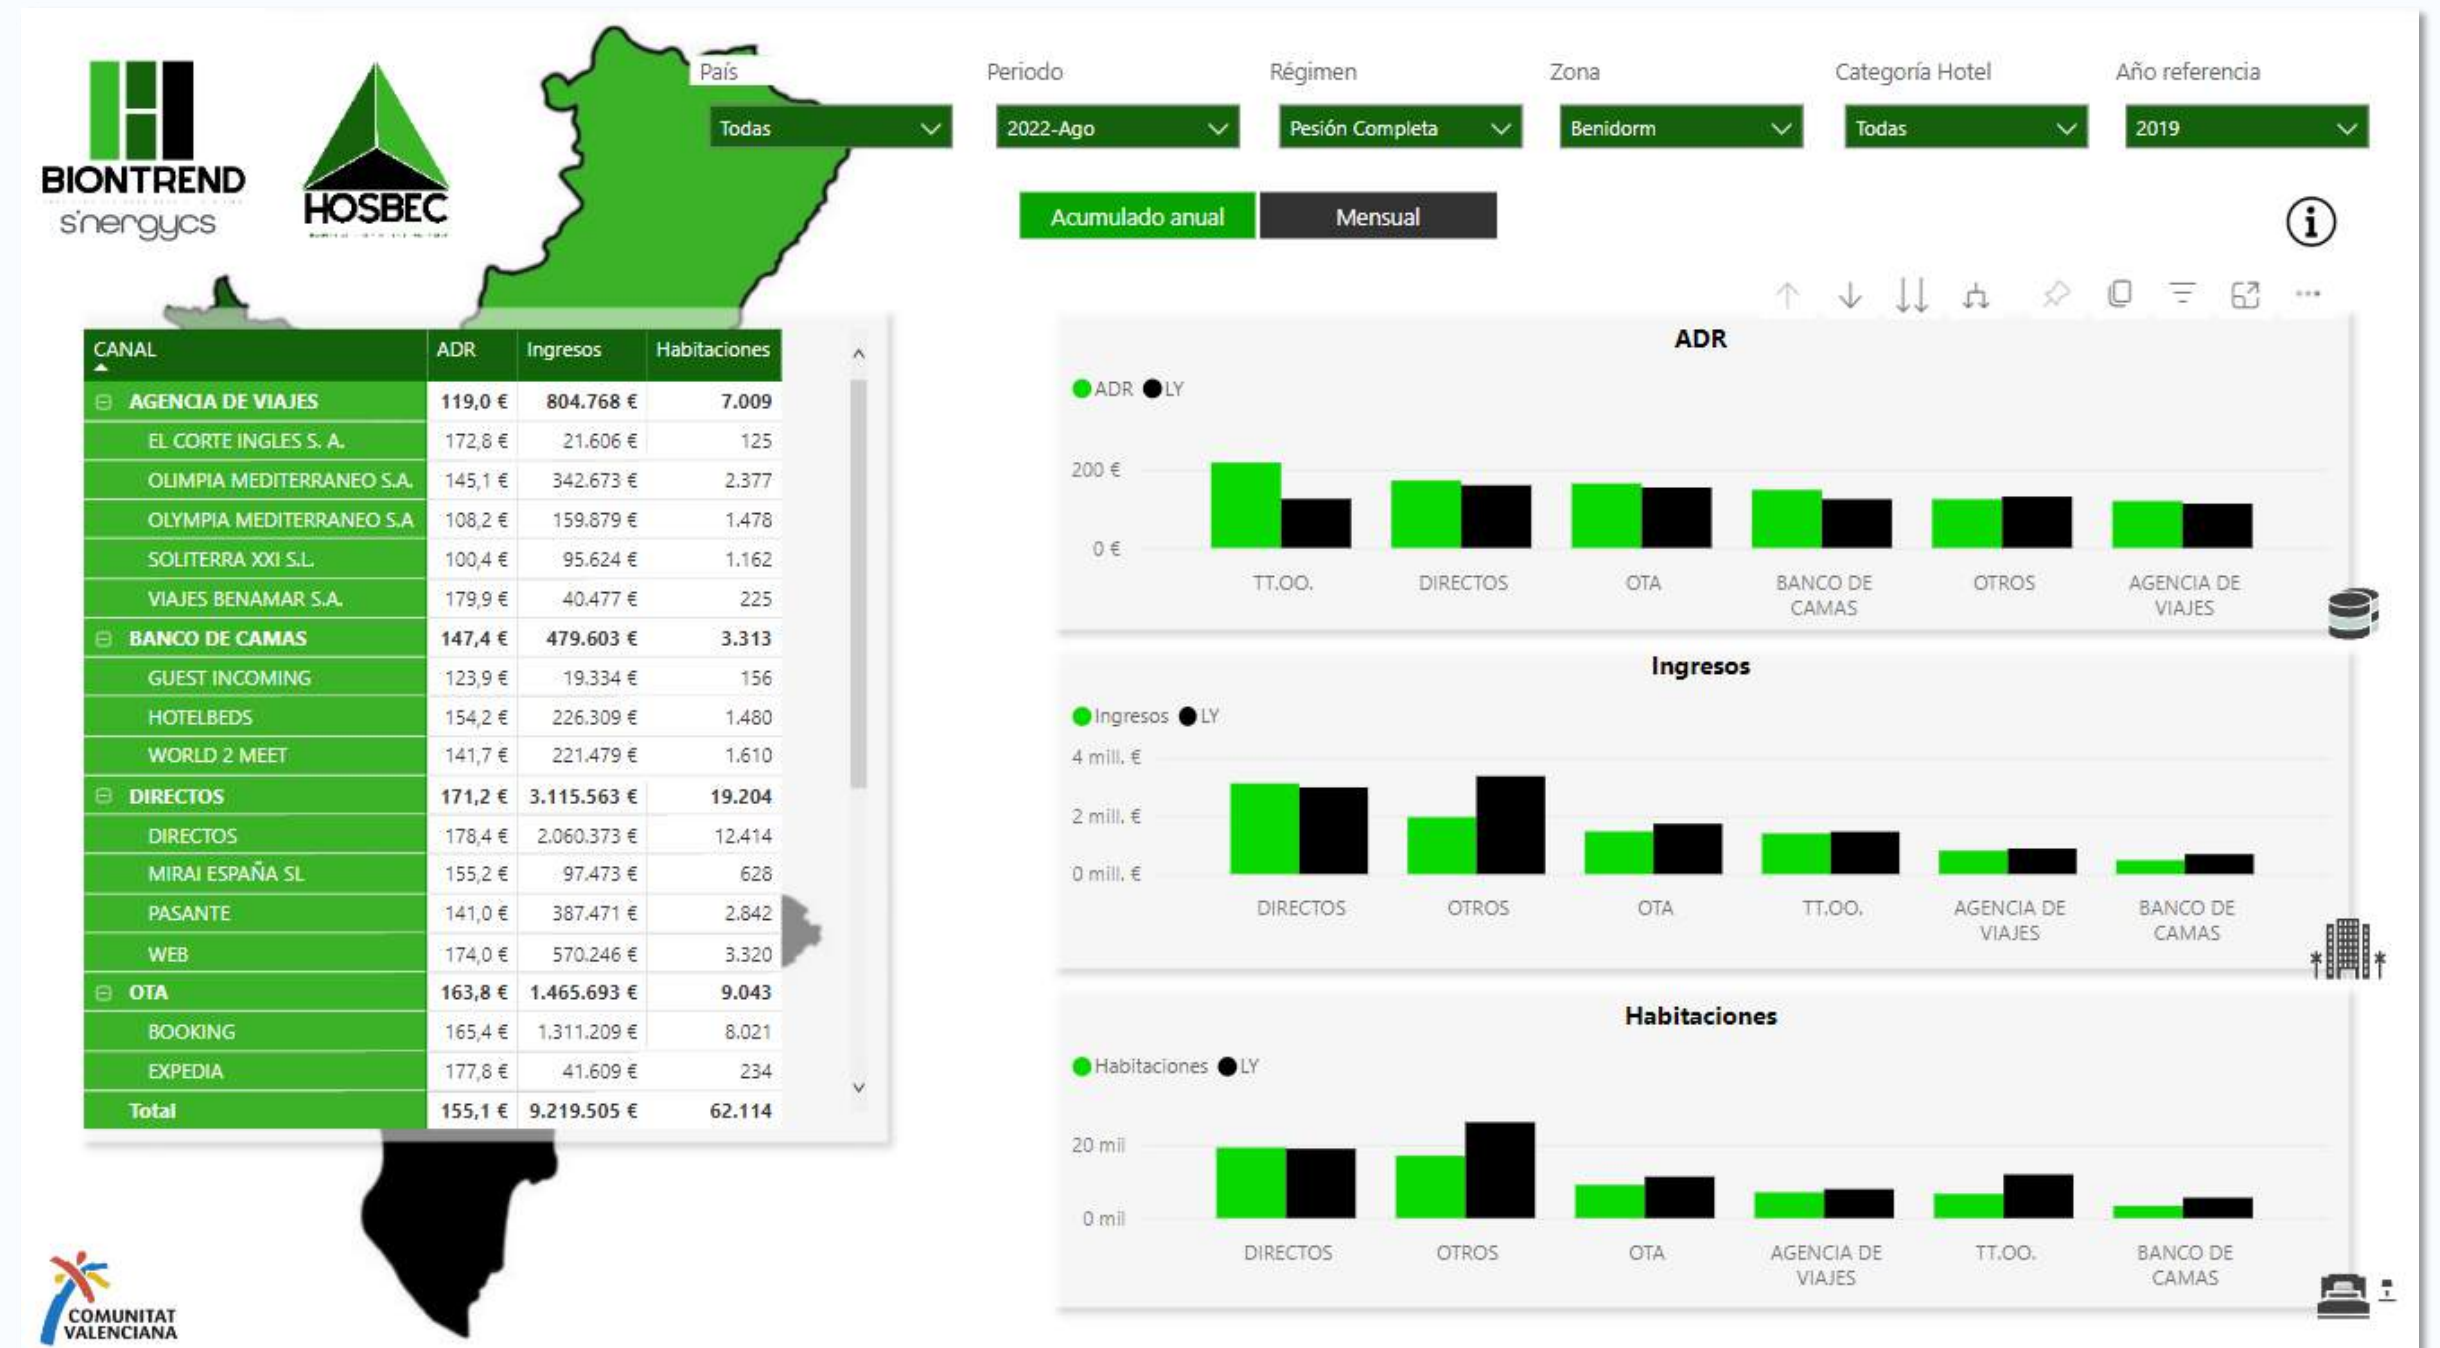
BIONTREND
sinergycs

HOSBEC

País
Todas

Periodo
2022-Ago

Régimen
Pesión Completa

Zona
Benidorm

Categoría Hotel
Todas

Año referencia
2019

Acumulado anual
Mensual

| CANAL | ADR | Ingresos | Habitaciones |
|---|---|---|---|
| AGENCIA DE VIAJES | 119,0 € | 804.768 € | 7.009 |
| EL CORTE INGLES S. A. | 172,8 € | 21.606 € | 125 |
| OLIMPIA MEDITERRANEO S.A. | 145,1 € | 342.673 € | 2.377 |
| OLYMPIA MEDITERRANEO S.A | 108,2 € | 159.879 € | 1.478 |
| SOLITERRA XXI S.L. | 100,4 € | 95.624 € | 1.162 |
| VIAJES BENAMAR S.A. | 179,9 € | 40.477 € | 225 |
| BANCO DE CAMAS | 147,4 € | 479.603 € | 3.313 |
| GUEST INCOMING | 123,9 € | 19.334 € | 156 |
| HOTELBEDS | 154,2 € | 226.309 € | 1.480 |
| WORLD 2 MEET | 141,7 € | 221.479 € | 1.610 |
| DIRECTOS | 171,2 € | 3.115.563 € | 19.204 |
| DIRECTOS | 178,4 € | 2.060.373 € | 12.414 |
| MIRAI ESPAÑA SL | 155,2 € | 97.473 € | 628 |
| PASANTE | 141,0 € | 387.471 € | 2.842 |
| WEB | 174,0 € | 570.246 € | 3.320 |
| OTA | 163,8 € | 1.465.693 € | 9.043 |
| BOOKING | 165,4 € | 1.311.209 € | 8.021 |
| EXPEDIA | 177,8 € | 41.609 € | 234 |
| Total | 155,1 € | 9.219.505 € | 62.114 |

ADR
ADR LY
200 €
0 €
TT.OO. DIRECTOS OTA BANCO DE CAMAS OTROS AGENCIA DE VIAJES

Ingresos
Ingresos LY
4 mill. €
2 mill. €
0 mill. €
DIRECTOS OTROS OTA TT.OO. AGENCIA DE VIAJES BANCO DE CAMAS

Habitaciones
Habitaciones LY
20 mil
0 mil
DIRECTOS OTROS OTA AGENCIA DE VIAJES TT.OO. BANCO DE CAMAS

COMUNITAT VALENCIANA